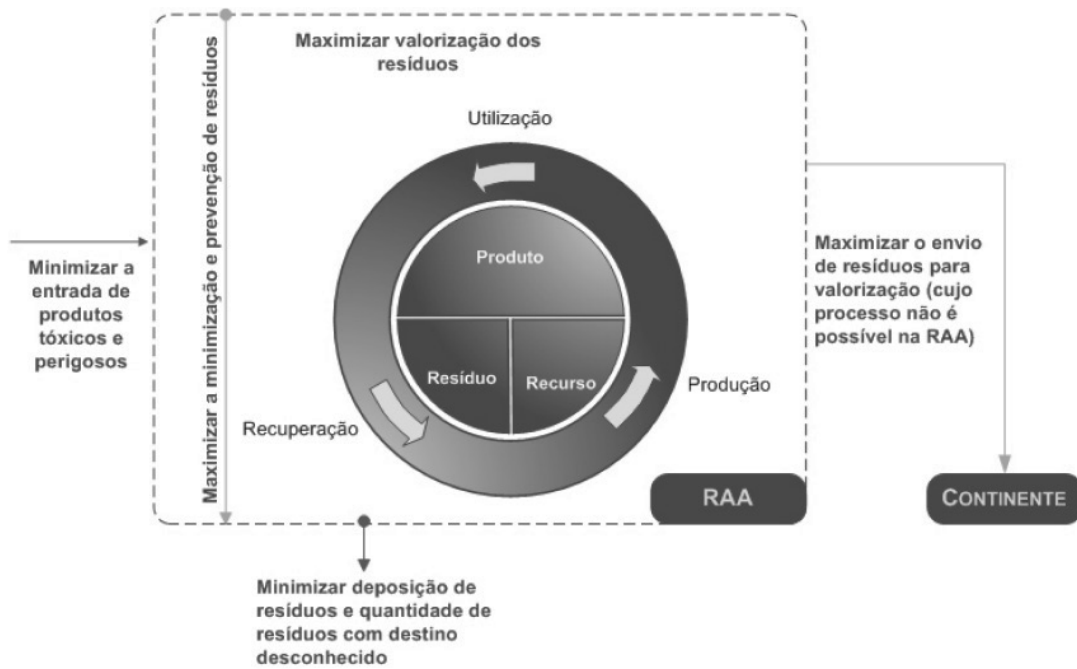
Maximizar valorização dos resíduos

Maximizar a minimização e prevenção de resíduos

Minimizar a entrada de produtos tóxicos e perigosos

Utilização

Produto

Resíduo

Recurso

Produção

Recuperação

Maximizar o envio de resíduos para valorização (cujo processo não é possível na RAA)

RAA

CONTINENTE

Minimizar deposição de resíduos e quantidade de resíduos com destino desconhecido